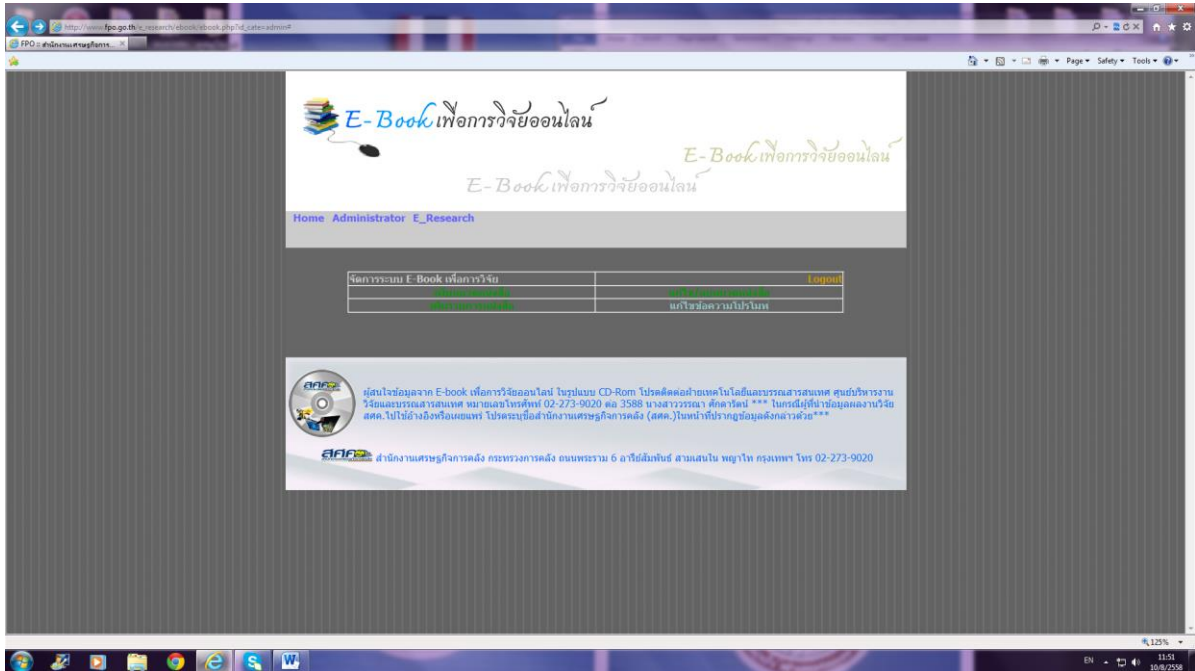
http://www.fpo.go.th/e_research/ebook/ebook.php?id_cate=admin#

FPO :: สำนักงานเศรษฐกิจการ... ×

Page ▾ Safety ▾ Tools ▾

E-Book เพื่อการวิจัยออนไลน์

E-Book เพื่อการวิจัยออนไลน์

E-Book เพื่อการวิจัยออนไลน์

Home Administrator E_Research

| จัดการระบบ E-Book เพื่อการวิจัย | Logout |
|---|---|
| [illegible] | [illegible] |
| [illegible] | แก้ไขข้อความโปรโมท |

ผู้สนใจข้อมูลจาก E-book เพื่อการวิจัยออนไลน์ ในรูปแบบ CD-Rom โปรดติดต่อฝ่ายเทคโนโลยีและบรรณสารสนเทศ ศูนย์บริหารงานวิจัยและบรรณสารสนเทศ หมายเลขโทรศัพท์ 02-273-9020 ต่อ 3588 นางสาววรรณา ศักดารัตน์ *** ในกรณีผู้ที่นำข้อมูลผลงานวิจัย สศค.ไปใช้อ้างอิงหรือเผยแพร่ โปรดระบุชื่อสำนักงานเศรษฐกิจการคลัง (สศค.)ในหน้าที่ปรากฏข้อมูลดังกล่าวด้วย***

สศค สำนักงานเศรษฐกิจการคลัง กระทรวงการคลัง ถนนพระราม 6 อารีย์สัมพันธ์ สามเสนใน พญาไท กรุงเทพฯ โทร 02-273-9020

125%

EN 11:51 10/8/2558